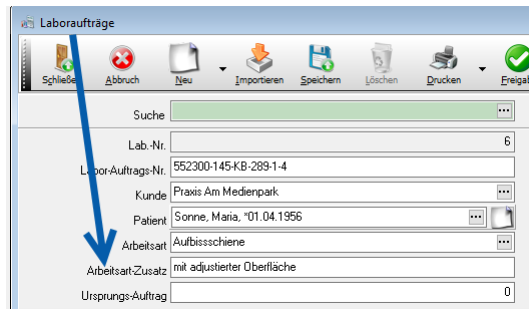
Laboraufträge

Schließen Abbruch Neu Importieren Speichern Löschen Drucken Freigab

Suche

Lab.-Nr. 6

Labor-Auftrags-Nr. 552300-145-KB-289-1-4

Kunde Praxis Am Medienpark

Patient Sonne, Maria, *01.04.1956

Arbeitsart Aufbissschiene

Arbeitsart-Zusatz mit adjustierter Oberfläche

Ursprungs-Auftrag 0